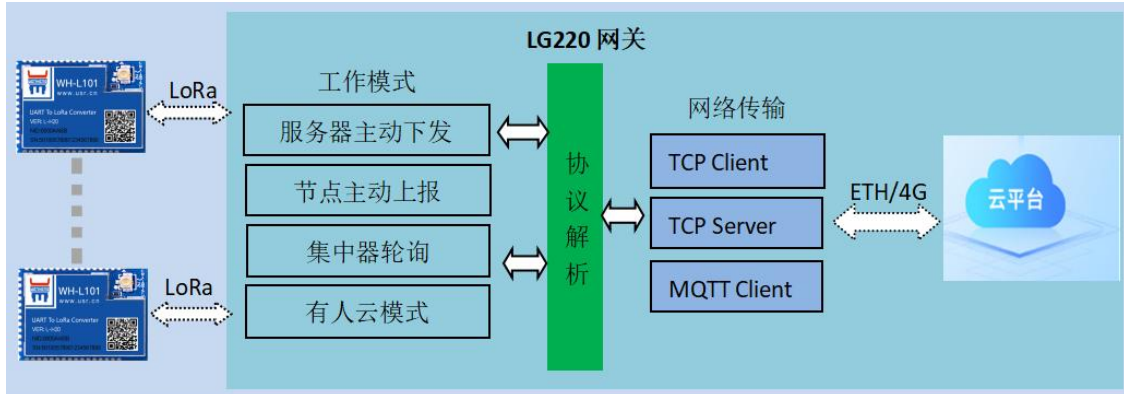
LG220 网关

WH-L101
www.usr.cn
UART To LoRa Converter
VER: L-r00

LoRa

工作模式

服务器主动下发

节点主动上报

集中器轮询

有人云模式

协议解析

网络传输

TCP Client

TCP Server

MQTT Client

ETH/4G

云平台

WH-L101
www.usr.cn
UART To LoRa Converter
VER: L-r00

LoRa